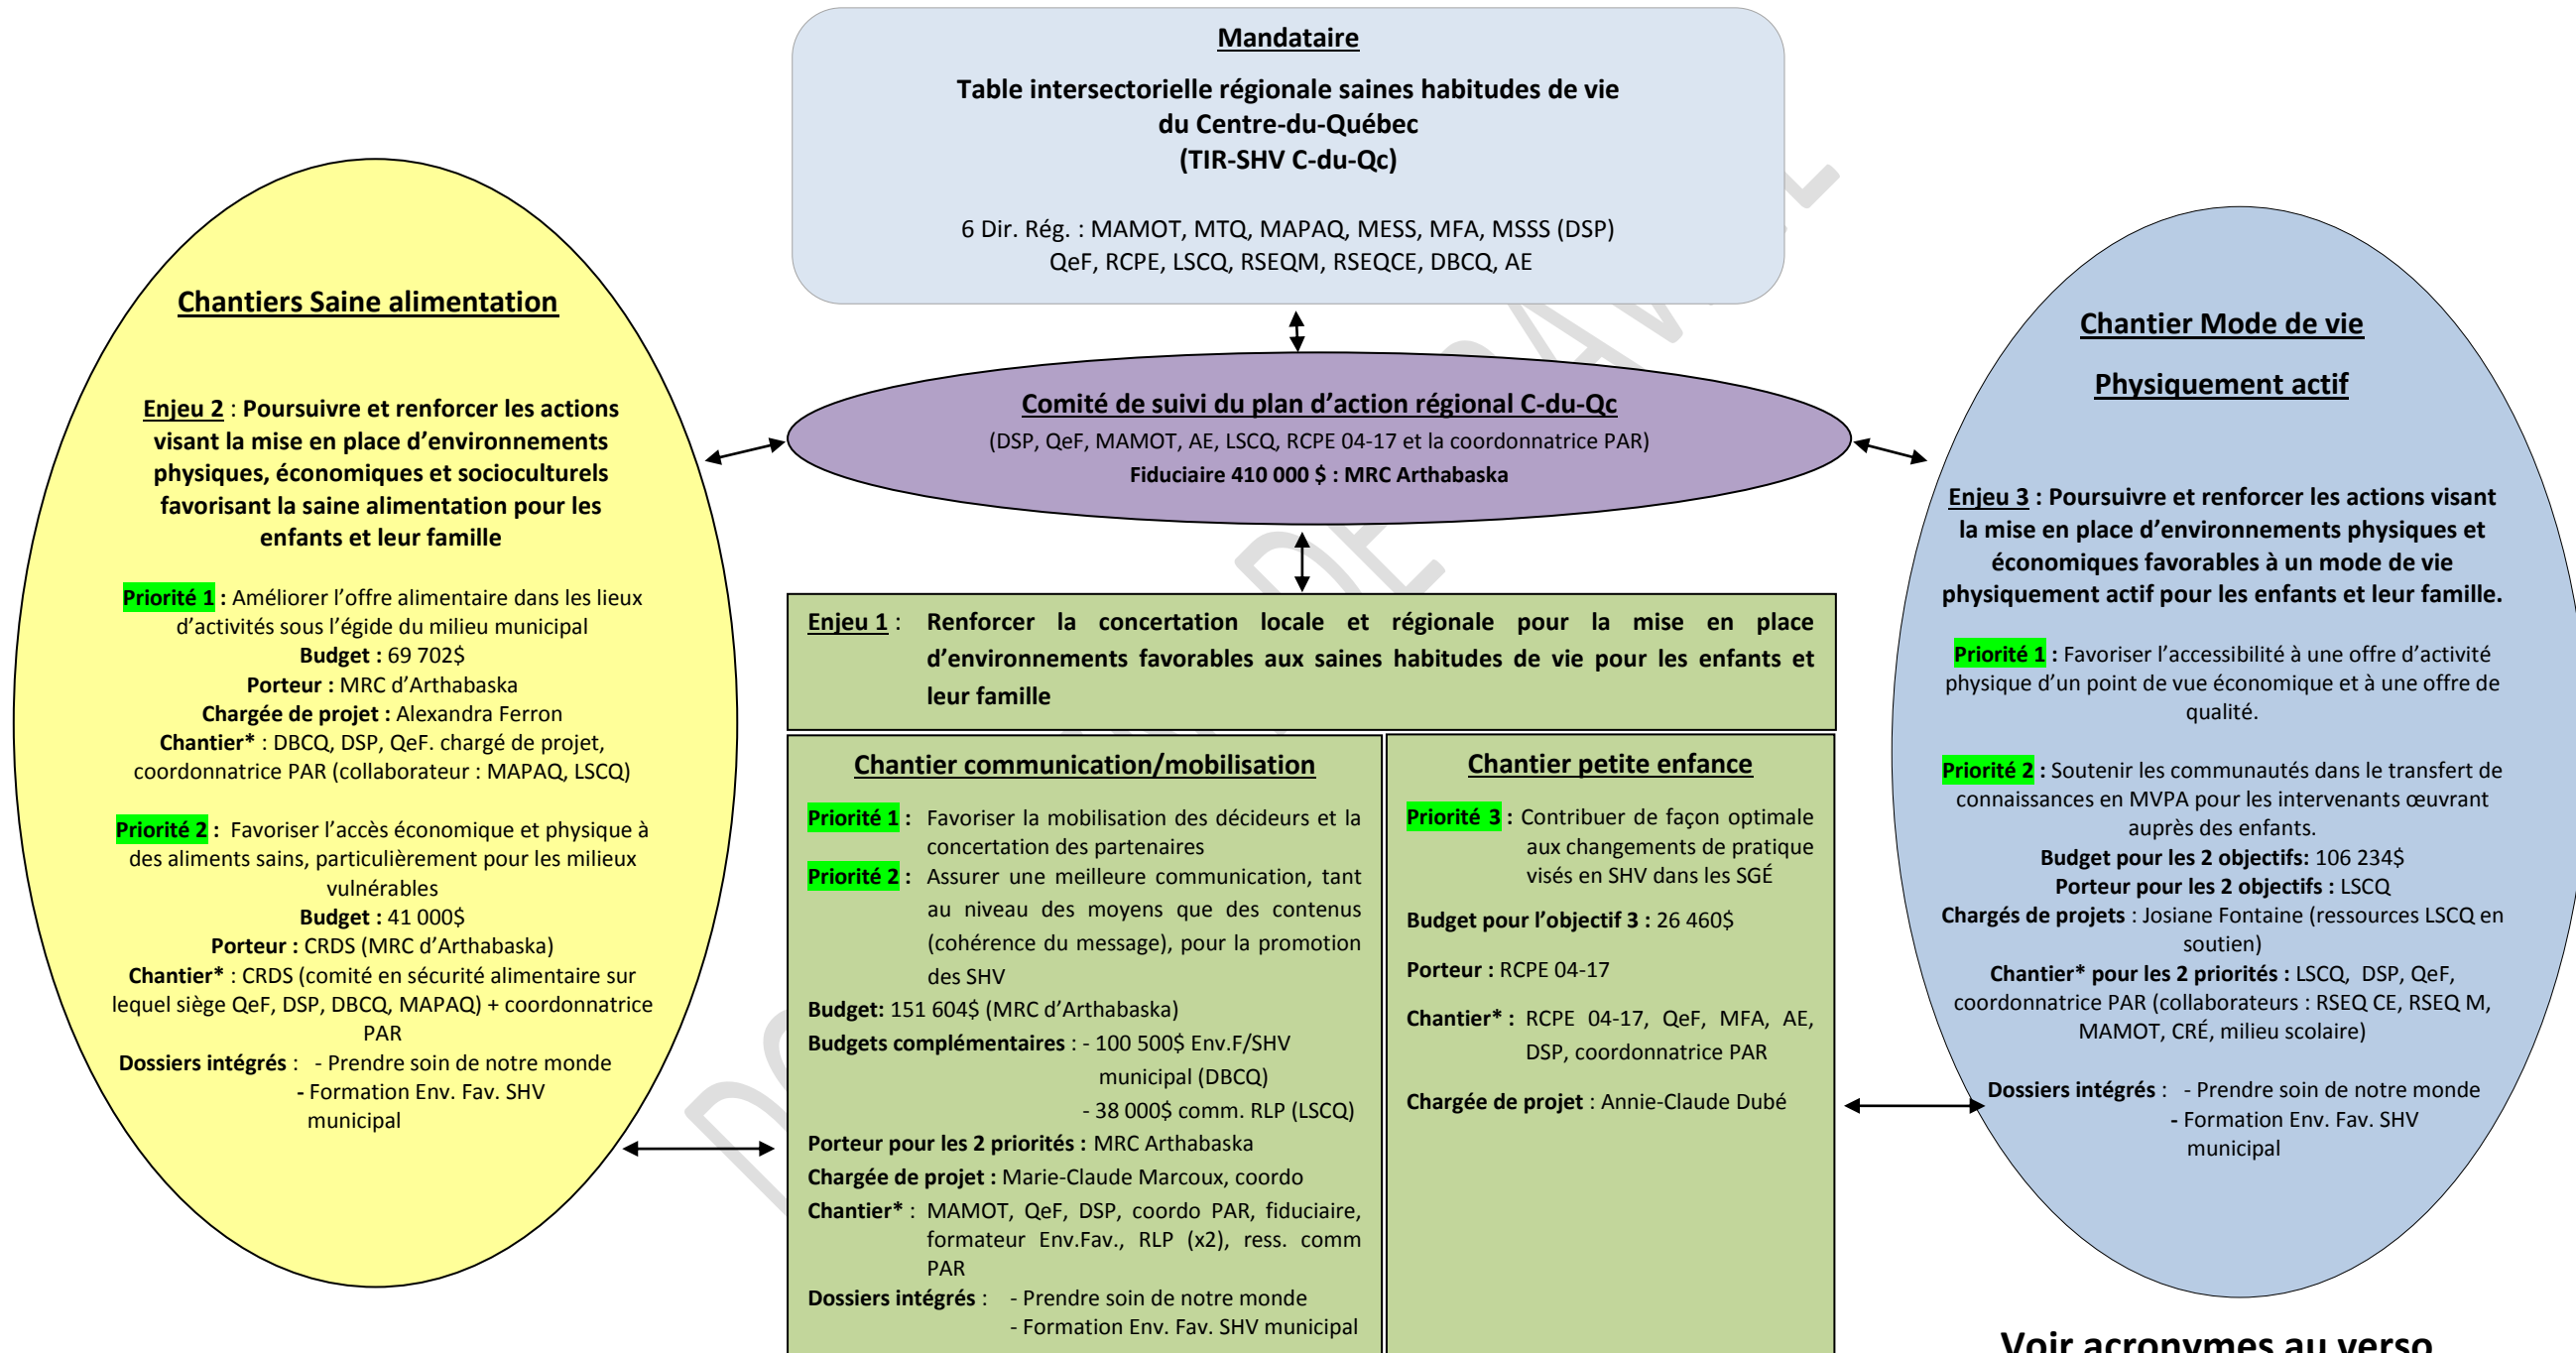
Mandataire

Table intersectorielle régionale saines habitudes de vie du Centre-du-Québec (TIR-SHV C-du-Qc)

6 Dir. Rég. : MAMOT, MTQ, MAPAQ, MESS, MFA, MSSS (DSP) QeF, RCPE, LSCQ, RSEQM, RSEQCE, DBCQ, AE

Chantiers Saine alimentation

Enjeu 2 : Poursuivre et renforcer les actions visant la mise en place d'environnements physiques, économiques et socioculturels favorisant la saine alimentation pour les enfants et leur famille

Priorité 1 : Améliorer l'offre alimentaire dans les lieux d'activités sous l'égide du milieu municipal
Budget : 69 702$
Porteur : MRC d'Arthabaska
Chargée de projet : Alexandra Ferron
Chantier* : DBCQ, DSP, QeF. chargé de projet, coordonnatrice PAR (collaborateur : MAPAQ, LSCQ)

Priorité 2 : Favoriser l'accès économique et physique à des aliments sains, particulièrement pour les milieux vulnérables
Budget : 41 000$
Porteur : CRDS (MRC d'Arthabaska)
Chantier* : CRDS (comité en sécurité alimentaire sur lequel siège QeF, DSP, DBCQ, MAPAQ) + coordonnatrice PAR
Dossiers intégrés : - Prendre soin de notre monde
- Formation Env. Fav. SHV municipal

Comité de suivi du plan d'action régional C-du-Qc
(DSP, QeF, MAMOT, AE, LSCQ, RCPE 04-17 et la coordonnatrice PAR)
Fiduciaire 410 000 $ : MRC Arthabaska

Enjeu 1 : Renforcer la concertation locale et régionale pour la mise en place d'environnements favorables aux saines habitudes de vie pour les enfants et leur famille

Chantier communication/mobilisation

Priorité 1 : Favoriser la mobilisation des décideurs et la concertation des partenaires
Priorité 2 : Assurer une meilleure communication, tant au niveau des moyens que des contenus (cohérence du message), pour la promotion des SHV
Budget: 151 604$ (MRC d'Arthabaska)
Budgets complémentaires : - 100 500$ Env.F/SHV municipal (DBCQ)
- 38 000$ comm. RLP (LSCQ)
Porteur pour les 2 priorités : MRC Arthabaska
Chargée de projet : Marie-Claude Marcoux, coordo
Chantier* : MAMOT, QeF, DSP, coordo PAR, fiduciaire, formateur Env.Fav., RLP (x2), ress. comm PAR
Dossiers intégrés : - Prendre soin de notre monde
- Formation Env. Fav. SHV municipal

Chantier petite enfance

Priorité 3 : Contribuer de façon optimale aux changements de pratique visés en SHV dans les SGÉ
Budget pour l'objectif 3 : 26 460$
Porteur : RCPE 04-17
Chantier* : RCPE 04-17, QeF, MFA, AE, DSP, coordonnatrice PAR
Chargée de projet : Annie-Claude Dubé

Chantier Mode de vie
Physiquement actif

Enjeu 3 : Poursuivre et renforcer les actions visant la mise en place d'environnements physiques et économiques favorables à un mode de vie physiquement actif pour les enfants et leur famille.

Priorité 1 : Favoriser l'accessibilité à une offre d'activité physique d'un point de vue économique et à une offre de qualité.

Priorité 2 : Soutenir les communautés dans le transfert de connaissances en MVPA pour les intervenants œuvrant auprès des enfants.
Budget pour les 2 objectifs: 106 234$
Porteur pour les 2 objectifs : LSCQ
Chargés de projets : Josiane Fontaine (ressources LSCQ en soutien)
Chantier* pour les 2 priorités : LSCQ, DSP, QeF, coordonnatrice PAR (collaborateurs : RSEQ CE, RSEQ M, MAMOT, CRÉ, milieu scolaire)

Dossiers intégrés : - Prendre soin de notre monde
- Formation Env. Fav. SHV municipal

Voir acronymes au verso